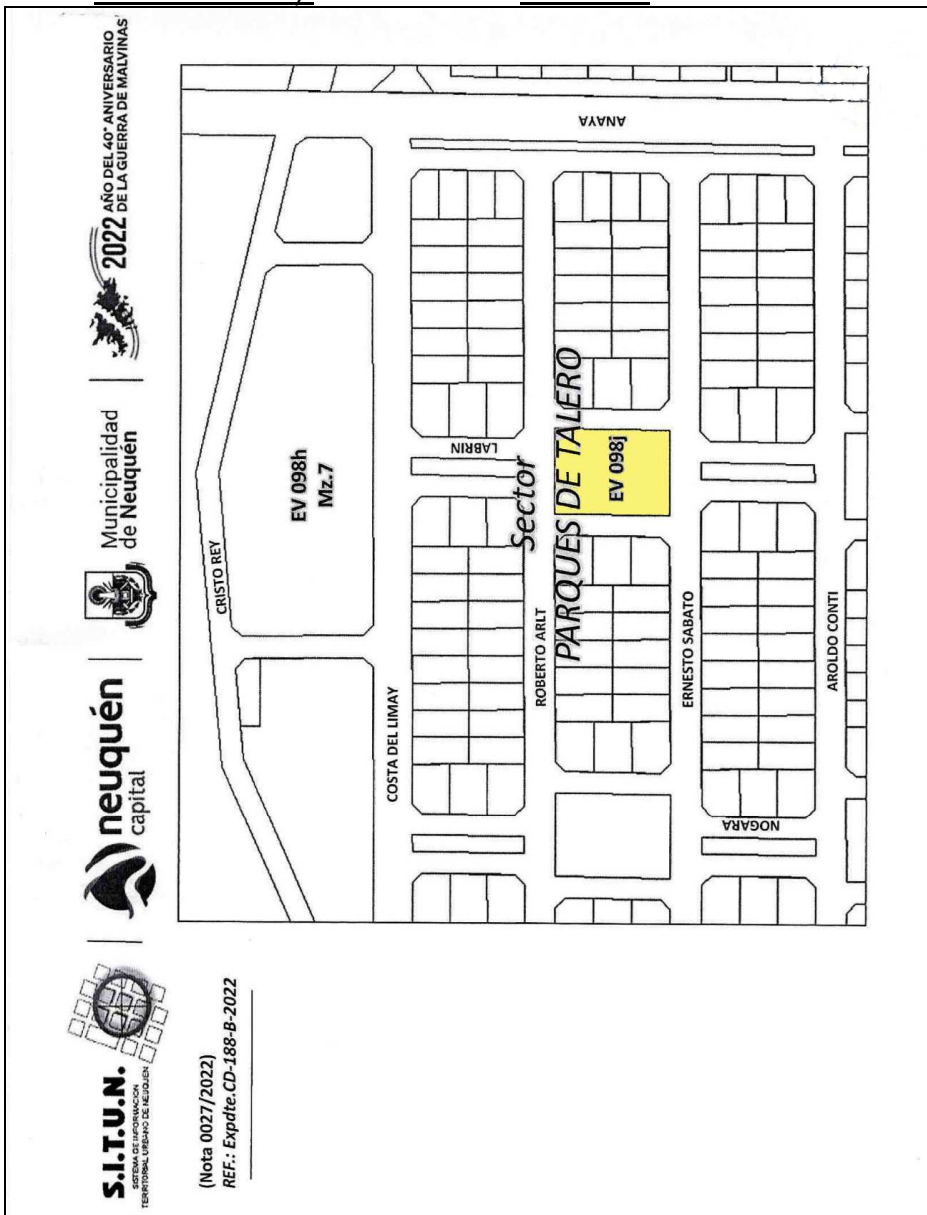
S.I.T.U.N.
SISTEMA DE INFORMACIÓN TERRITORIAL URBANO DE NEUQUÉN

neuquén capital

Municipalidad de Neuquén

2022 AÑO DEL 40° ANIVERSARIO DE LA GUERRA DE MALVINAS

(Nota 0027/2022)
REF.: Expdte.CD-188-B-2022

CRISTO REY
EV 098h
Mz.7
COSTA DEL LIMAY
LABRIN
ANAYA
ROBERTO ARLT
Sector
PARQUES DE TALERO
EV 098j
ERNESTO SABATO
NOGARA
AROLDO CONTI